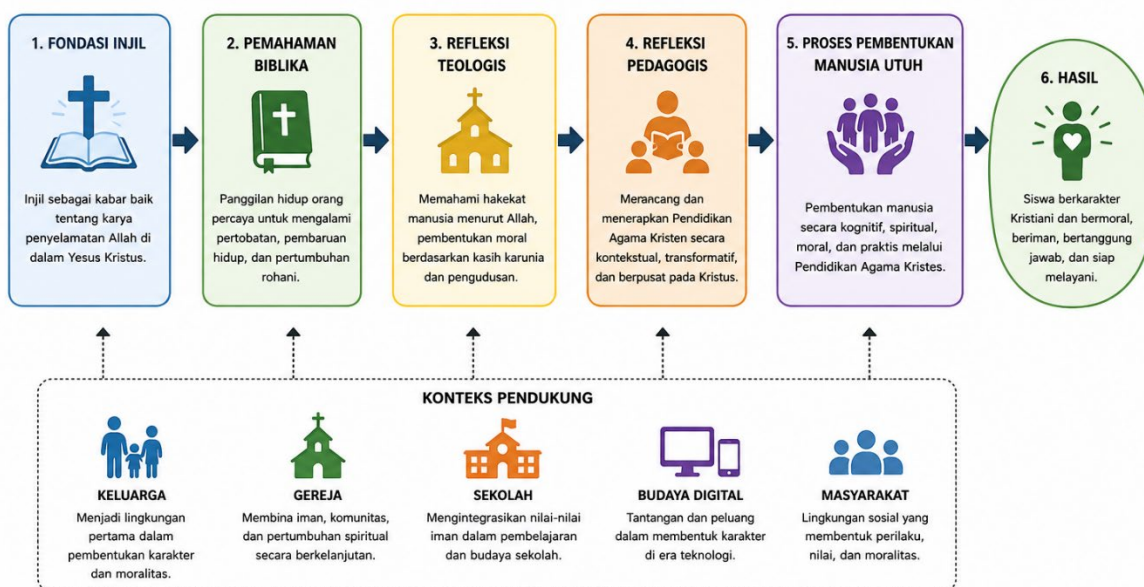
1. FONDASI INJIL

Injil sebagai kabar baik tentang karya penyelamatan Allah di dalam Yesus Kristus.

2. PEMAHAMAN BIBLIKA

Panggilan hidup orang percaya untuk mengalami pertobatan, pembaruan hidup, dan pertumbuhan rohani.

3. REFLEKSI TEOLOGIS

Memahami hakekat manusia menurut Allah, pembentukan moral berdasarkan kasih karunia dan pengudusan.

4. REFLEKSI PEDAGOGIS

Merancang dan menerapkan Pendidikan Agama Kristen secara kontekstual, transformatif, dan berpusat pada Kristus.

5. PROSES PEMBENTUKAN MANUSIA UTUH

Pembentukan manusia secara kognitif, spiritual, moral, dan praktis melalui Pendidikan Agama Kristes.

6. HASIL

Siswa berkarakter Kristiani dan bermoral, beriman, bertanggung jawab, dan siap melayani.

KONTEKS PENDUKUNG

KELUARGA
Menjadi lingkungan pertama dalam pembentukan karakter dan moralitas.

GEREJA
Membina iman, komunitas, dan pertumbuhan spiritual secara berkelanjutan.

SEKOLAH
Mengintegrasikan nilai-nilai iman dalam pembelajaran dan budaya sekolah.

BUDAYA DIGITAL
Tantangan dan peluang dalam membentuk karakter di era teknologi.

MASYARAKAT
Lingkungan sosial yang membentuk perilaku, nilai, dan moralitas.